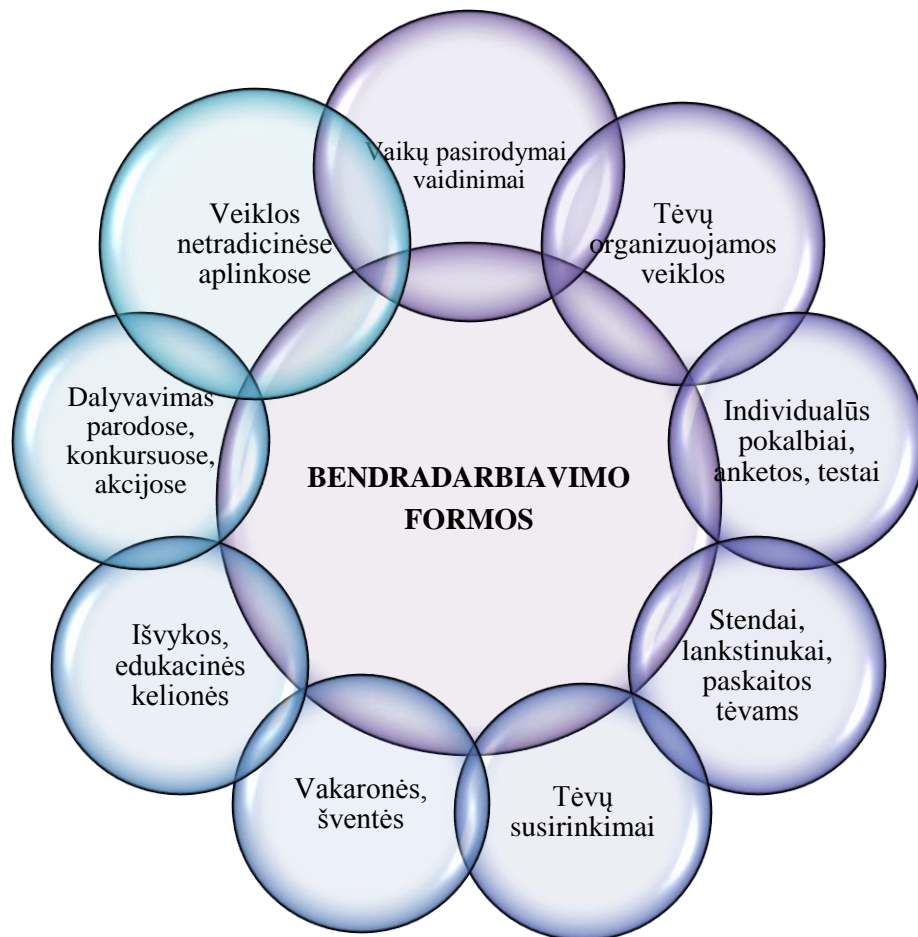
BENDRADARBIAVIMO FORMOS

Vaikų pasirodymai vaidinimai

Tėvų organizuojamos veiklos

Individualūs pokalbiai, anketos, testai

Stendai, lankstinukai, paskaitos tėvams

Tėvų susirinkimai

Vakaronės, šventės

Išvykos, edukacinės kelionės

Dalyvavimas parodose, konkursuose, akcijose

Veiklos netradicinėse aplinkose